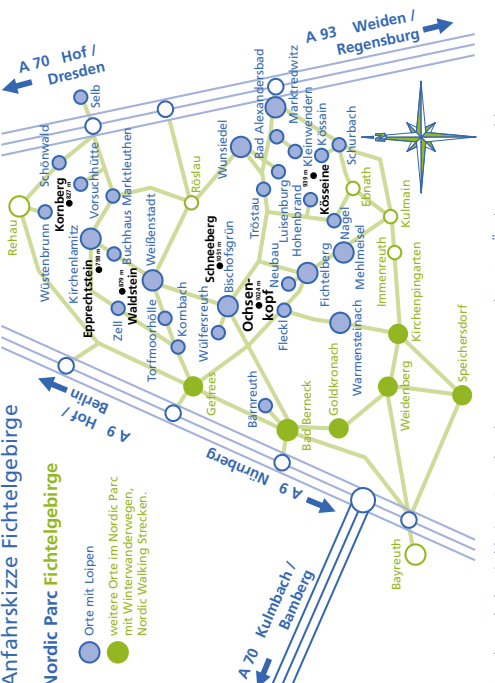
A 70 Hof / Dresden

A 93 Weiden / Regensburg

Selb
Schönwald
Vorsuchhütte
Kornberg 827 m
Wüstenbrunn
Kirchenlamitz
Buchhaus Marktleuthen
Rehau
Rösslau
Wunsiedel
Bad Alexandersbad
Marktredwitz
Kleinwendern
Kössain
Schurbach
Epprechtstein 798 m
Waldstein 877 m
Weißenstadt
Schneeberg 1051 m
Bischofsgrün
Tröstau
Luisenburg
Hohenbrand
Kösseine 939 m
Nagel
Ebnath
Kulmain
Zell
Torfmoorhölle
Kornbach
Wülfersreuth
Ochsenkopf 1024 m
Neubau
Fichtelberg
Mehlmeisel
Immenreuth
Kirchenpingarten
Fleckl
Warmensteinach
Gefrees
Bärnreuth
Bad Berneck
Goldkronach
Weidenberg
Speichersdorf
Bayreuth

A 9 Hof / Berlin
A 9 Nürnberg
A 70 Kulmbach / Bamberg

Anfahrtsskizze Fichtelgebirge

Nordic Parc Fichtelgebirge

Orte mit Loipen

weitere Orte im Nordic Parc mit Winterwanderwegen, Nordic Walking Strecken.